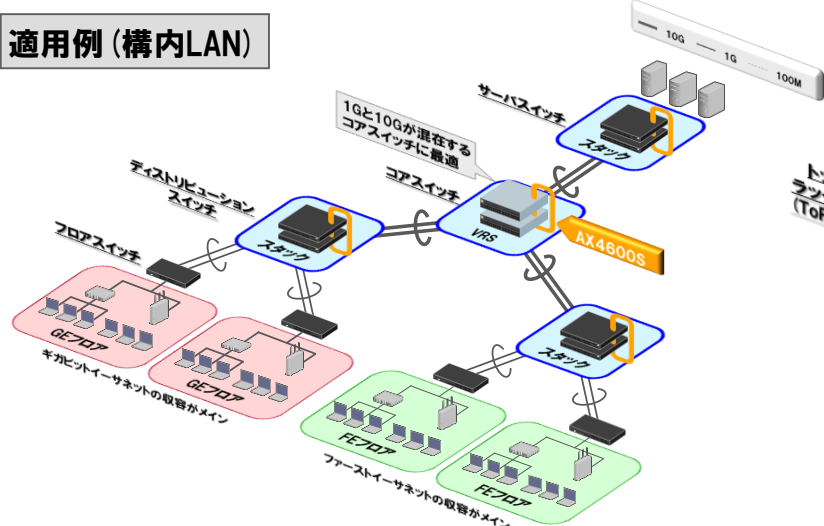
適用例（構内LAN）

10G
1G
100M

サーバスイッチ

スタック

1Gと10Gが混在する
コアスイッチに最適

コアスイッチ

ディストリビューション
スイッチ

VRS

AX4600S

スタック

フロアスイッチ

トッ
ラッ
(ToR

GEフロア

GEフロア

ギガビットイーサネットの収容がメイン

スタック

FEフロア

FEフロア

ファーストイーサネットの収容がメイン